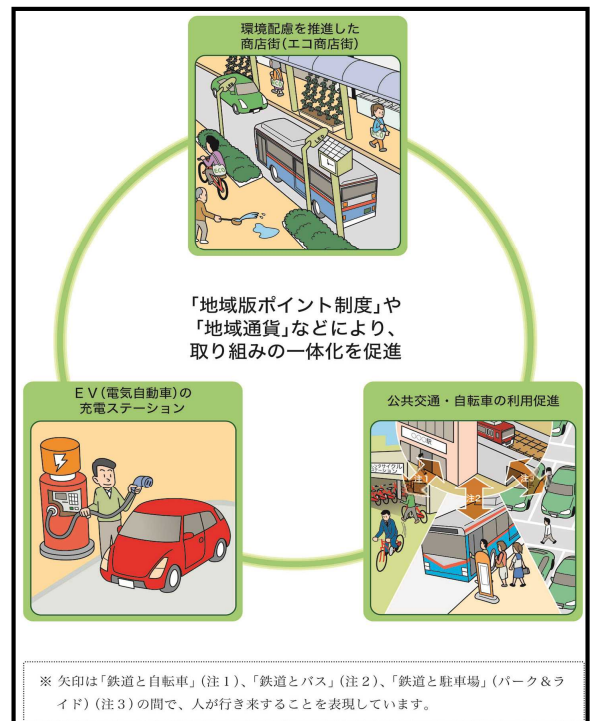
環境配慮を推進した
商店街(エコ商店街)

「地域版ポイント制度」や
「地域通貨」などにより、
取り組みの一体化を促進

EV(電気自動車)の
充電ステーション

公共交通・自転車の利用促進

注1

注2

注3

※ 矢印は「鉄道と自転車」(注1)、「鉄道とバス」(注2)、「鉄道と駐車場」(パーク&ライド)(注3)の間で、人が行き来することを表現しています。